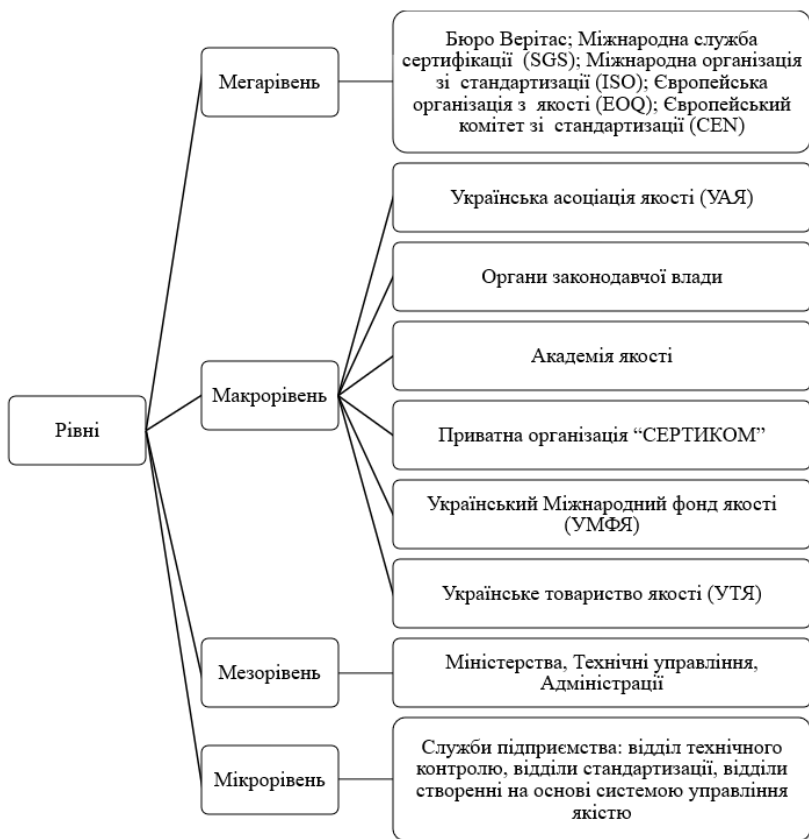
Рівні

Мегарівень

Бюро Верітас; Міжнародна служба сертифікації (SGS); Міжнародна організація зі стандартизації (ISO); Європейська організація з якості (EOQ); Європейський комітет зі стандартизації (CEN)

Макрорівень

Українська асоціація якості (УАЯ)

Органи законодавчої влади

Академія якості

Приватна організація “СЕРТИКОМ”

Український Міжнародний фонд якості (УМФЯ)

Українське товариство якості (УТЯ)

Мезорівень

Міністерства, Технічні управління, Адміністрації

Мікрорівень

Служби підприємства: відділ технічного контролю, відділи стандартизації, відділи створенні на основі системою управління якістю